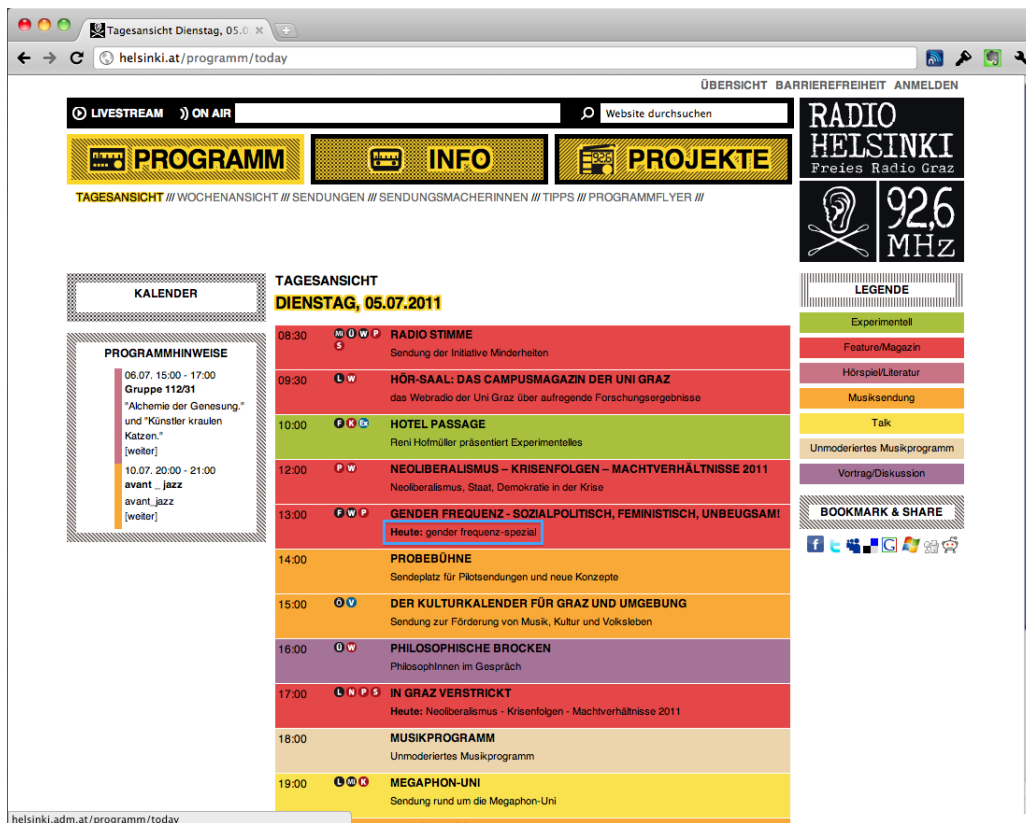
Tagesansicht Dienstag, 05.0

helsinki.at/programm/today

ÜBERSICHT BARRIEREFREIHEIT ANMELDEN

LIVESTREAM ON AIR

Website durchsuchen

RADIO HELSINKI Freies Radio Graz

92,6 MHz

PROGRAMM INFO PROJEKTE

TAGESANSICHT /// WOCHENANSICHT /// SENDUNGEN /// SENDUNGSMACHERINNEN /// TIPPS /// PROGRAMMFLYER ///

KALENDER

PROGRAMMHINWEISE

06.07. 15:00 - 17:00
Gruppe 112/31
"Alchemie der Genesung." und "Künstler kraulen Katzen."
[weiter]

10.07. 20:00 - 21:00
avant _ jazz
avant_jazz
[weiter]

TAGESANSICHT
DIENSTAG, 05.07.2011

| | | |
|---|---|---|
| 08:30 | M Ü W P S | RADIO STIMME<br>Sendung der Initiative Minderheiten |
| 09:30 | L W | HÖR-SAAL: DAS CAMPUSMAGAZIN DER UNI GRAZ<br>das Webradio der Uni Graz über aufregende Forschungsergebnisse |
| 10:00 | F K EX | HOTEL PASSAGE<br>Reni Hofmüller präsentiert Experimentelles |
| 12:00 | P W | NEOLIBERALISMUS – KRISENFOLGEN – MACHTVERHÄLTNISSE 2011<br>Neoliberalismus, Staat, Demokratie in der Krise |
| 13:00 | F W P | GENDER FREQUENZ - SOZIALPOLITISCH, FEMINISTISCH, UNBEUGSAM!<br>Heute: gender frequenz-spezial |
| 14:00 | | PROBEBÜHNE<br>Sendeplatz für Pilotsendungen und neue Konzepte |
| 15:00 | Ö V | DER KULTURKALENDER FÜR GRAZ UND UMGEBUNG<br>Sendung zur Förderung von Musik, Kultur und Volksleben |
| 16:00 | Ü W | PHILOSOPHISCHE BROCKEN<br>PhilosophInnen im Gespräch |
| 17:00 | L N P S | IN GRAZ VERSTRICKT<br>Heute: Neoliberalismus - Krisenfolgen - Machtverhältnisse 2011 |
| 18:00 | | MUSIKPROGRAMM<br>Unmoderiertes Musikprogramm |
| 19:00 | L M K | MEGAPHON-UNI<br>Sendung rund um die Megaphon-Uni |

LEGENDE
Experimentell
Feature/Magazin
Hörspiel/Literatur
Musiksendung
Talk
Unmoderiertes Musikprogramm
Vortrag/Diskussion

BOOKMARK & SHARE

helsinki.adm.at/programm/today